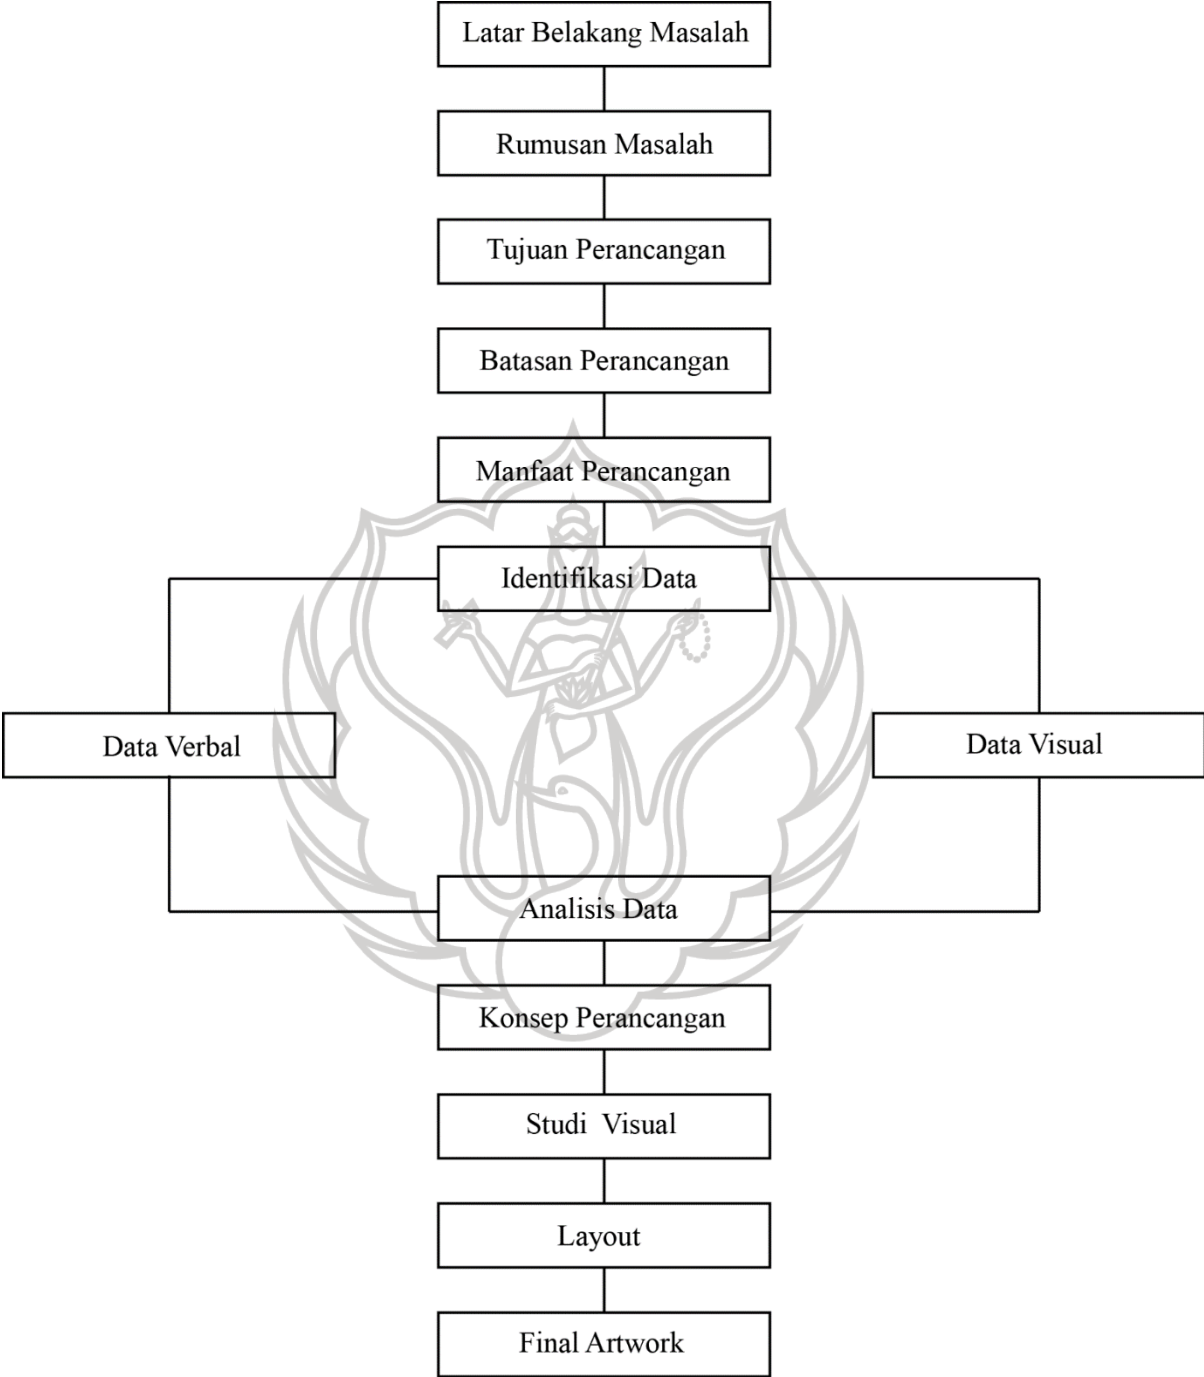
Latar Belakang Masalah

Rumusan Masalah

Tujuan Perancangan

Batasan Perancangan

Manfaat Perancangan

Identifikasi Data

Data Verbal

Data Visual

Analisis Data

Konsep Perancangan

Studi Visual

Layout

Final Artwork